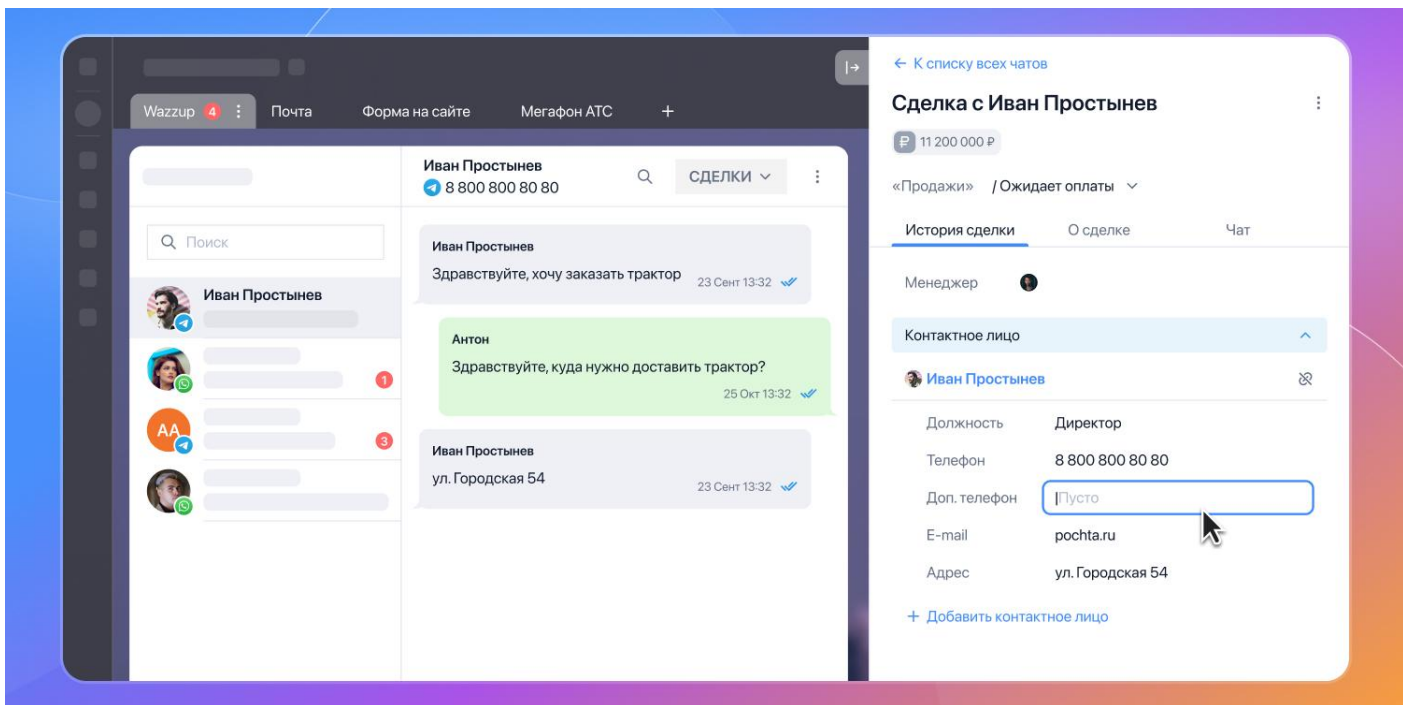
Wazzup 4 Почта Форма на сайте Мегафон АТС +

Поиск

Иван Простынев

1

AA

3

Иван Простынев
8 800 800 80 80

СДЕЛКИ

Иван Простынев
Здравствуйте, хочу заказать трактор 23 Сент 13:32

Антон
Здравствуйте, куда нужно доставить трактор? 25 Окт 13:32

Иван Простынев
ул. Городская 54 23 Сент 13:32

← К списку всех чатов

Сделка с Иван Простынев

11 200 000 ₽

«Продажи» / Ожидает оплаты

История сделки О сделке Чат

Менеджер

Контактное лицо

Иван Простынев

| Должность | Директор |
|---|---|
| Телефон | 8 800 800 80 80 |
| Доп. телефон | Пусто |
| E-mail | pochta.ru |
| Адрес | ул. Городская 54 |

+ Добавить контактное лицо